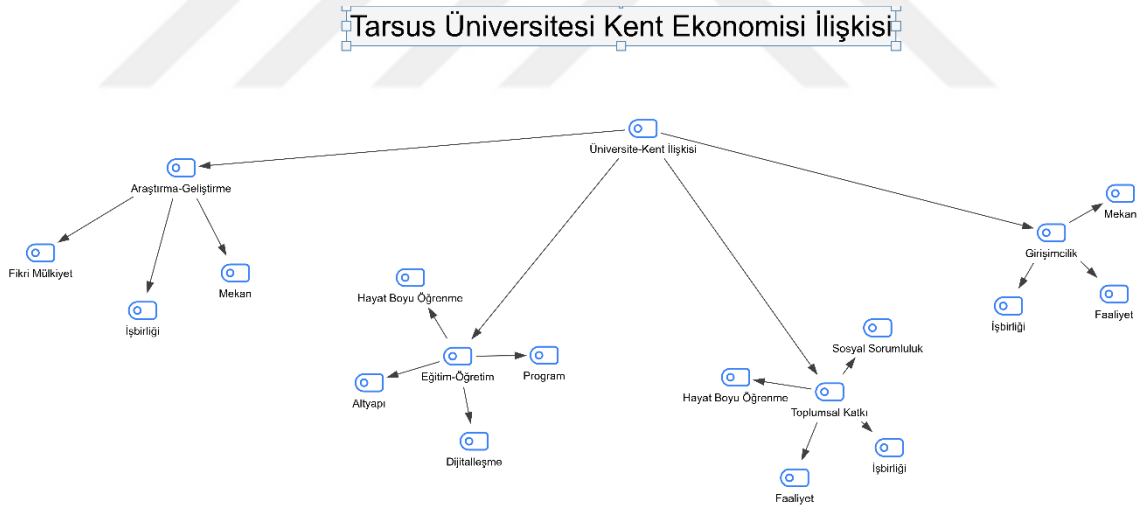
Tarsus Üniversitesi Kent Ekonomisi İlişkisi

Üniversite-Kent İlişkisi

Araştırma-Geliştirme

Fikri Mülkiyet

İşbirliği

Mekan

Hayat Boyu Öğrenme

Eğitim-Öğretim

Program

Altyapı

Dijitalleşme

Sosyal Sorumluluk

Hayat Boyu Öğrenme

Toplumsal Katkı

İşbirliği

Faaliyet

Mekan

Girişimcilik

İşbirliği

Faaliyet